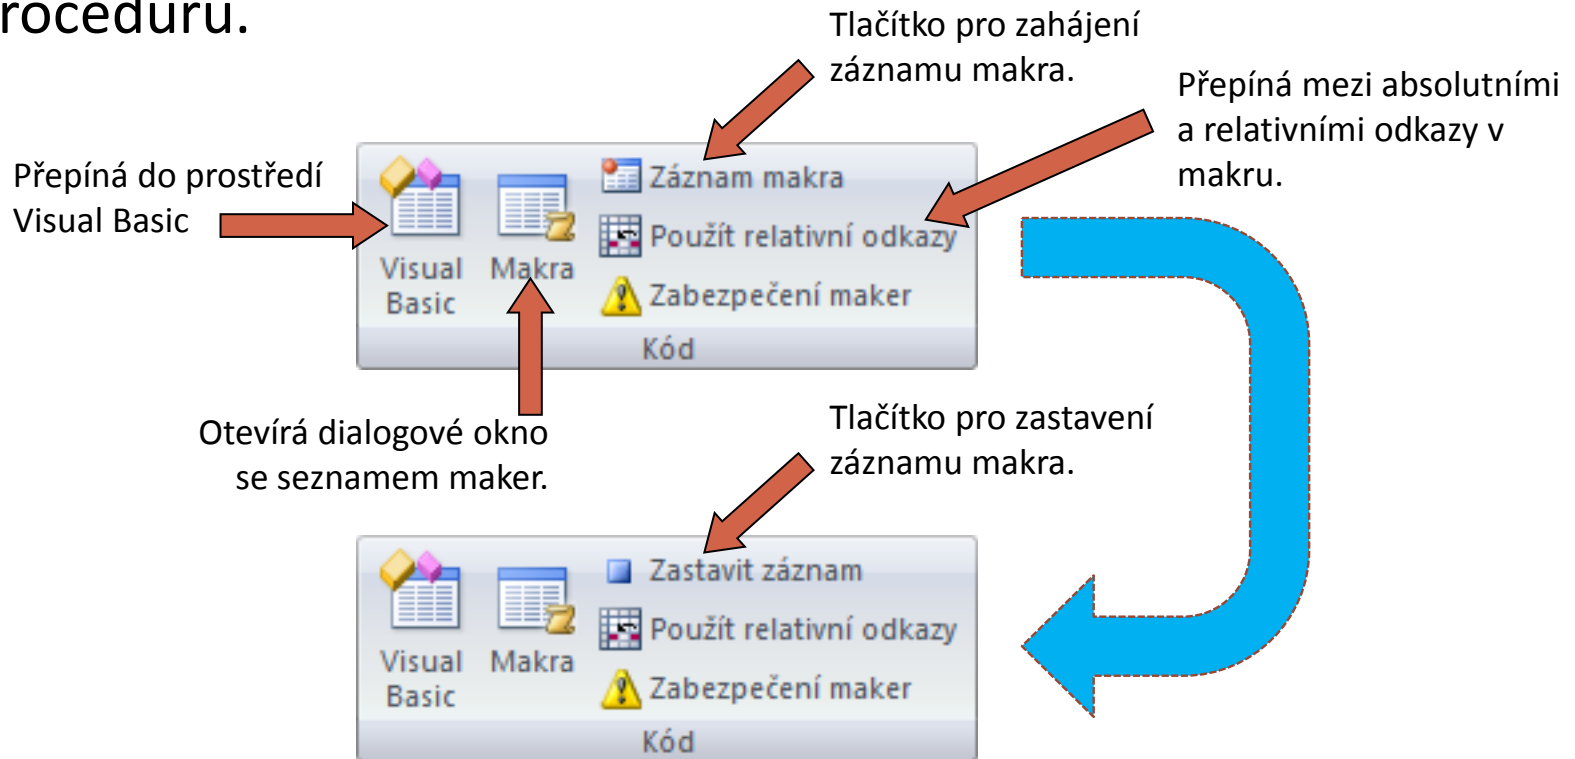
roceduru.

Tlačítko pro zahájení záznamu makra.

Přepíná mezi absolutními a relativními odkazy v makru.

Přepíná do prostředí Visual Basic

Visual Basic

Makra

Záznam makra

Použít relativní odkazy

Zabezpečení maker

Kód

Otevírá dialogové okno se seznamem maker.

Tlačítko pro zastavení záznamu makra.

Visual Basic

Makra

Zastavit záznam

Použít relativní odkazy

Zabezpečení maker

Kód